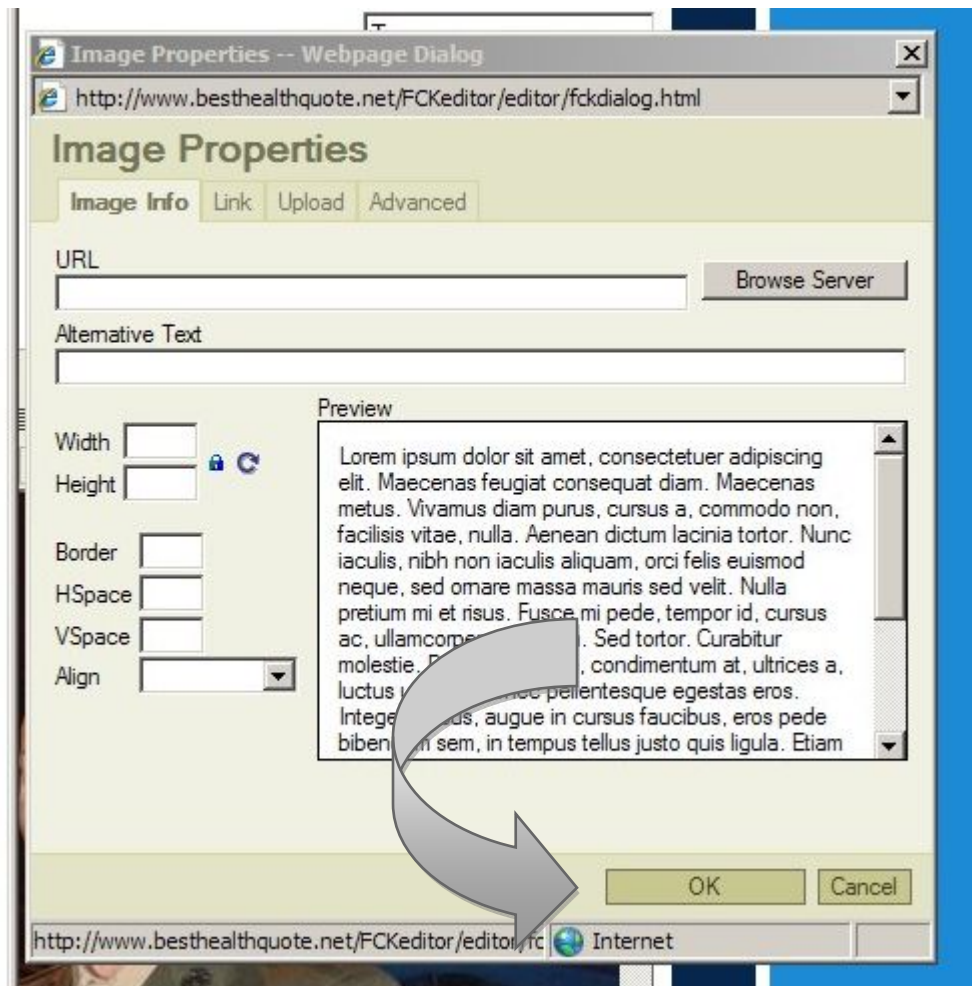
Image Properties -- Webpage Dialog

http://www.besthealthquote.net/FCKeditor/editor/fckdialog.html

Image Properties

Image Info | Link | Upload | Advanced

URL

Browse Server

Alternative Text

Width
Height

Border
HSpace
VSpace
Align

Preview

Lorem ipsum dolor sit amet, consectetuer adipiscing elit. Maecenas feugiat consequat diam. Maecenas metus. Vivamus diam purus, cursus a, commodo non, facilisis vitae, nulla. Aenean dictum lacinia tortor. Nunc iaculis, nibh non iaculis aliquam, orci felis euismod neque, sed ornare massa mauris sed velit. Nulla pretium mi et risus. Fusce mi pede, tempor id, cursus ac, ullamcorpe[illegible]. Sed tortor. Curabitur molestie. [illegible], condimentum at, ultrices a, luctus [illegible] pellentesque egestas eros. Intege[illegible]us, augue in cursus faucibus, eros pede biben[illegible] sem, in tempus tellus justo quis ligula. Etiam

OK
Cancel

http://www.besthealthquote.net/FCKeditor/editor/fc
Internet